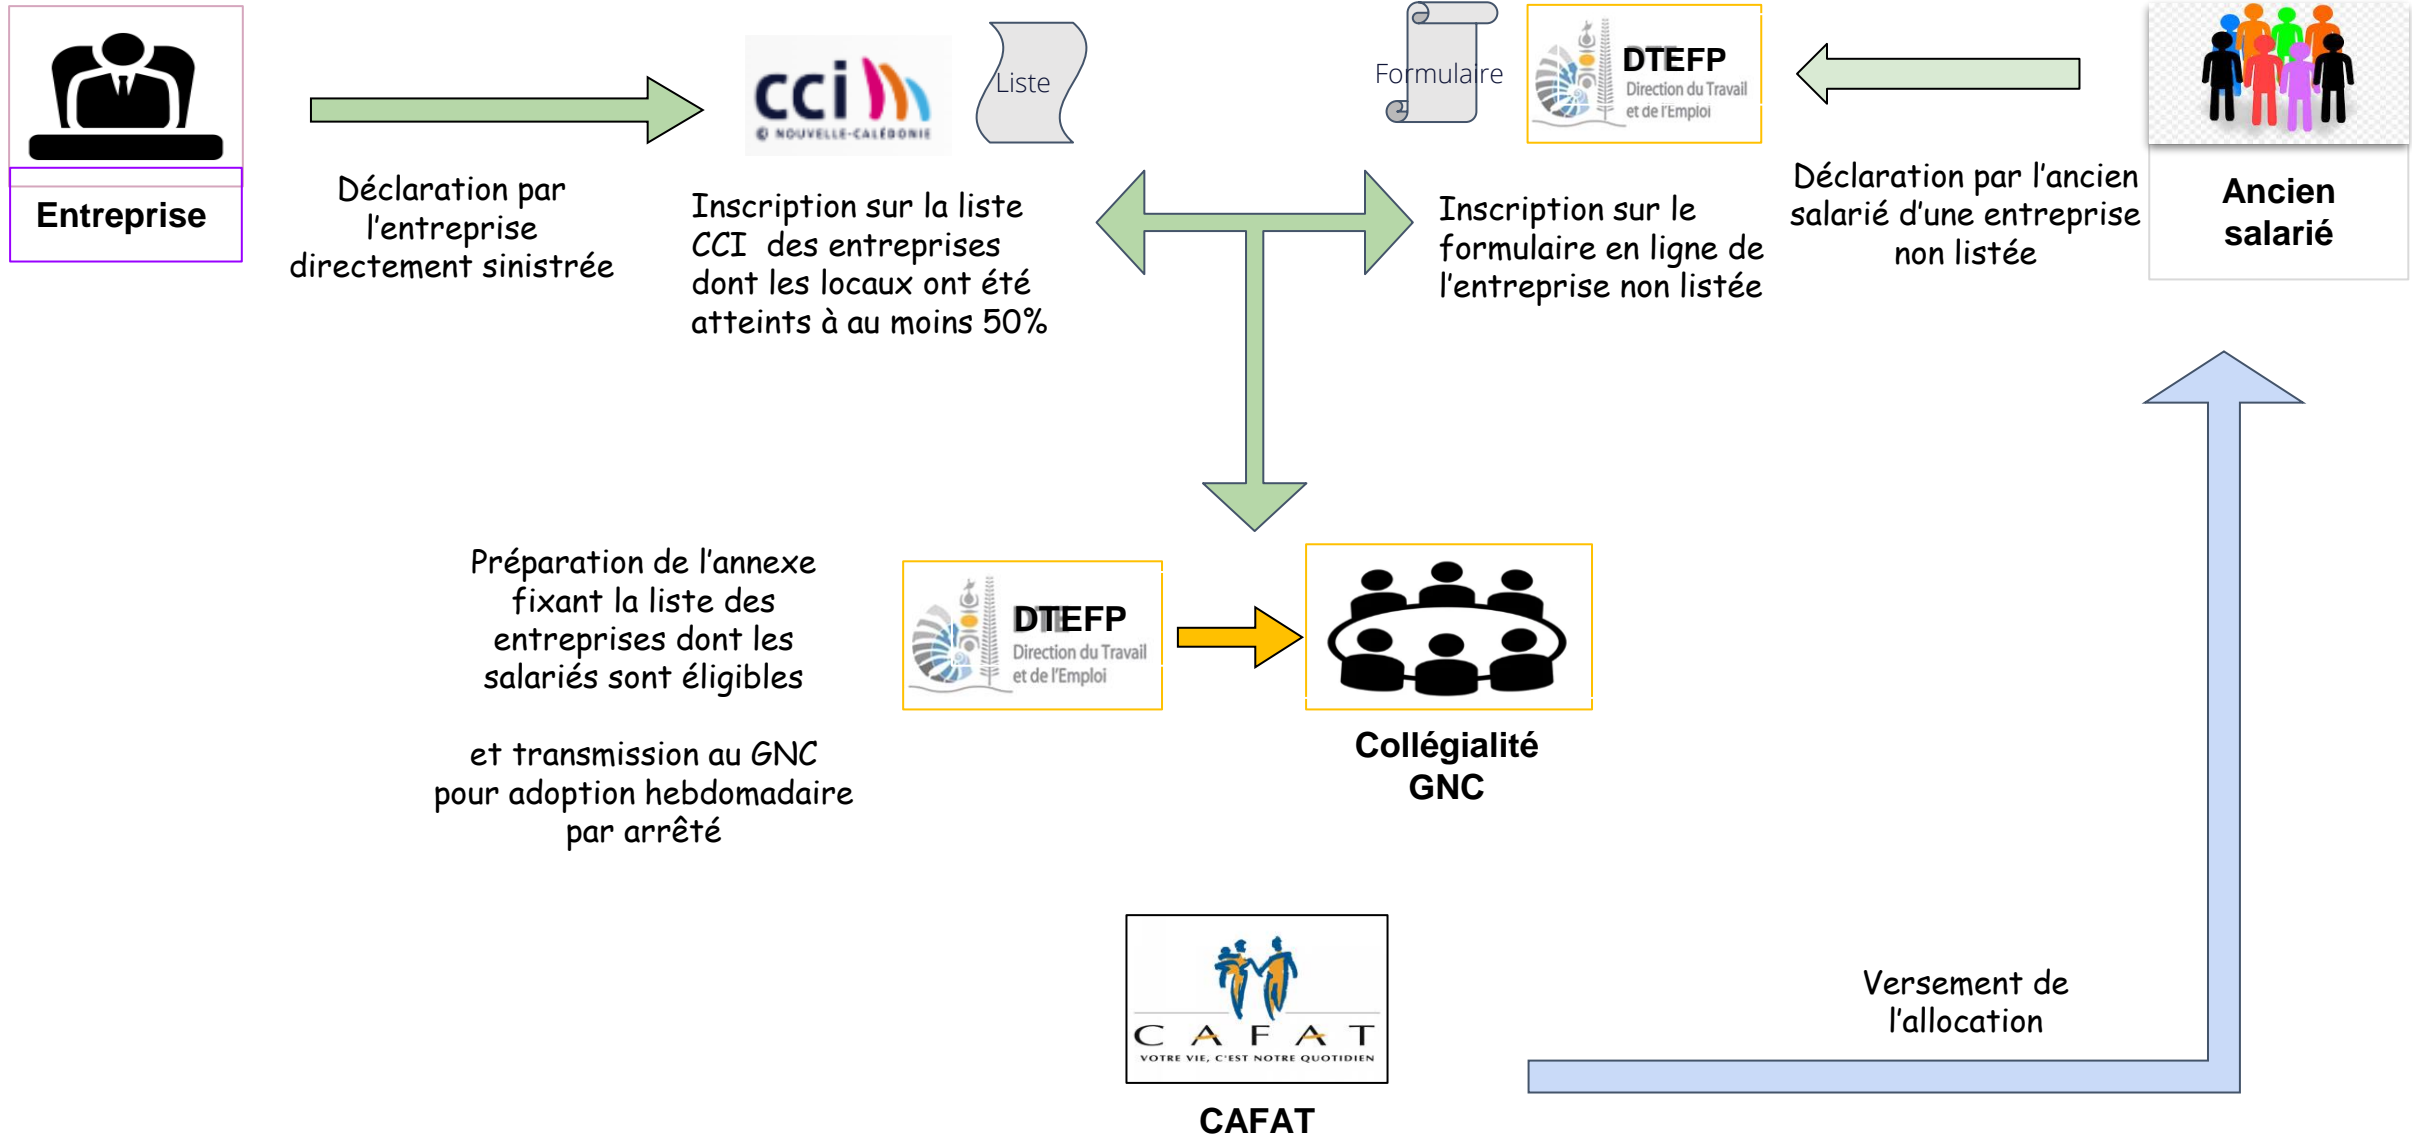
Entreprise

Déclaration par l'entreprise directement sinistrée

cci
NOUVELLE-CALÉDONIE

Liste

Inscription sur la liste CCI des entreprises dont les locaux ont été atteints à au moins 50%

Formulaire

DTEFP
Direction du Travail et de l'Emploi

Inscription sur le formulaire en ligne de l'entreprise non listée

Déclaration par l'ancien salarié d'une entreprise non listée

Ancien salarié

Préparation de l'annexe fixant la liste des entreprises dont les salariés sont éligibles

et transmission au GNC pour adoption hebdomadaire par arrêté

DTEFP
Direction du Travail et de l'Emploi

Collégialité GNC

Versement de l'allocation

CAFAT
VOTRE VIE, C'EST NOTRE QUOTIDIEN

CAFAT